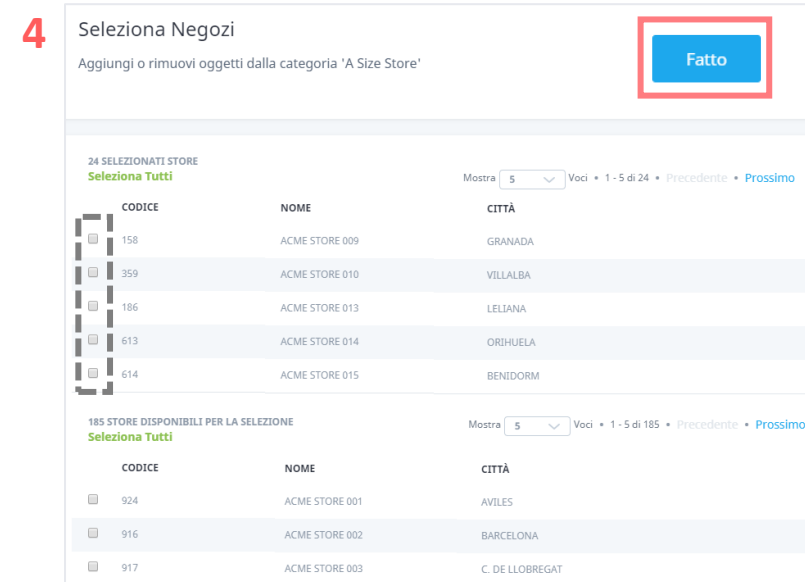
4

Seleziona Negozi

Aggiungi o rimuovi oggetti dalla categoria 'A Size Store'

Fatto

24 SELEZIONATI STORE
Seleziona Tutti

Mostra 5 Voci • 1 - 5 di 24 • Precedente • Prossimo

| | CODICE | NOME | CITTÀ |
|---|---|---|---|
| | 158 | ACME STORE 009 | GRANADA |
| | 359 | ACME STORE 010 | VILLALBA |
| | 186 | ACME STORE 013 | LELIANA |
| | 613 | ACME STORE 014 | ORIHUELA |
| | 614 | ACME STORE 015 | BENIDORM |

185 STORE DISPONIBILI PER LA SELEZIONE
Seleziona Tutti

Mostra 5 Voci • 1 - 5 di 185 • Precedente • Prossimo

| | CODICE | NOME | CITTÀ |
|---|---|---|---|
| | 924 | ACME STORE 001 | AVILES |
| | 916 | ACME STORE 002 | BARCELONA |
| | 917 | ACME STORE 003 | C. DE LLOBREGAT |